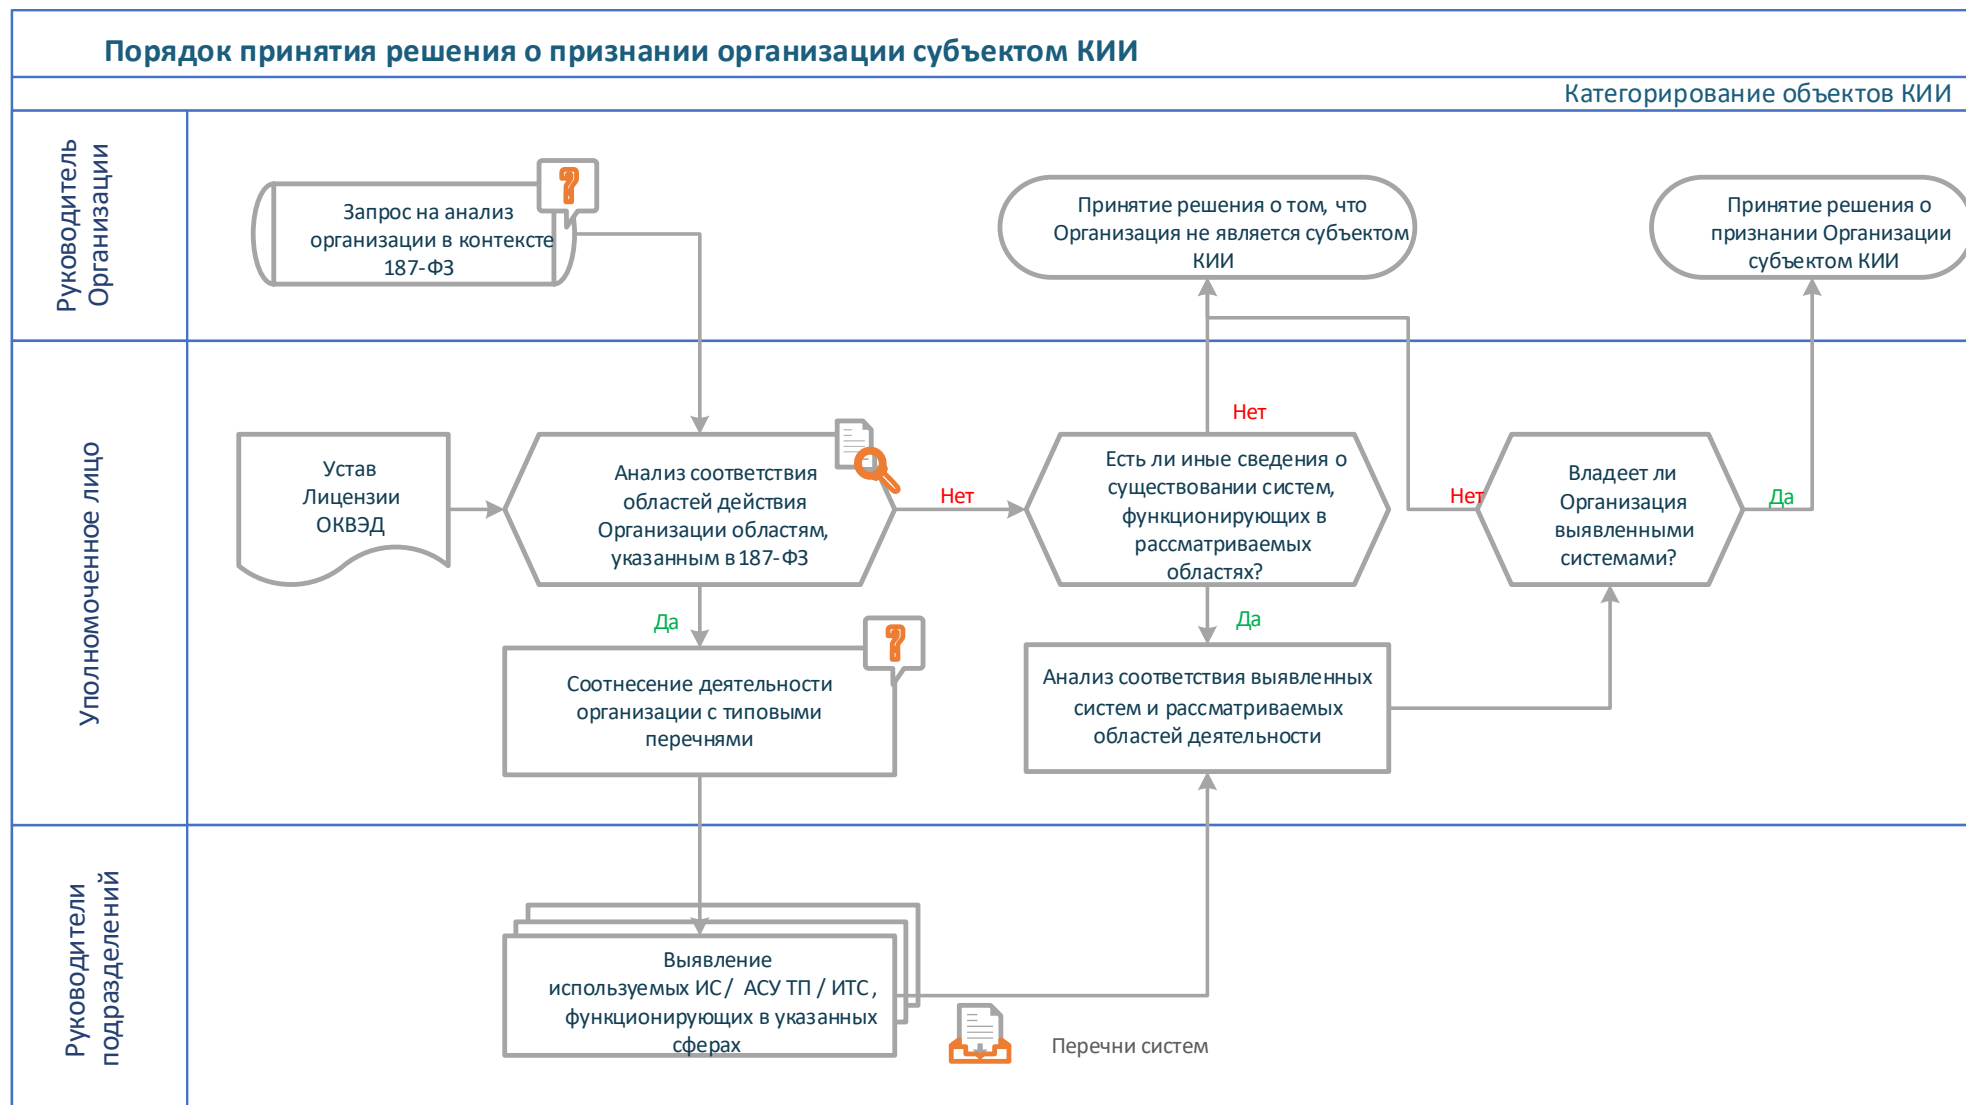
Порядок принятия решения о признании организации субъектом КИИ

Категорирование объектов КИИ

Руководитель Организации

Запрос на анализ организации в контексте 187-ФЗ

Принятие решения о том, что Организация не является субъектом КИИ

Принятие решения о признании Организации субъектом КИИ

Уполномоченное лицо

Устав
Лицензии
ОКВЭД

Анализ соответствия областей действия Организации областям, указанным в 187-ФЗ

Нет

Есть ли иные сведения о существовании систем, функционирующих в рассматриваемых областях?

Нет

Нет

Владеет ли Организация выявленными системами?

Да

Да

Соотнесение деятельности организации с типовыми перечнями

Да

Анализ соответствия выявленных систем и рассматриваемых областей деятельности

Руководители подразделений

Выявление используемых ИС / АСУ ТП / ИТС, функционирующих в указанных сферах

Перечни систем